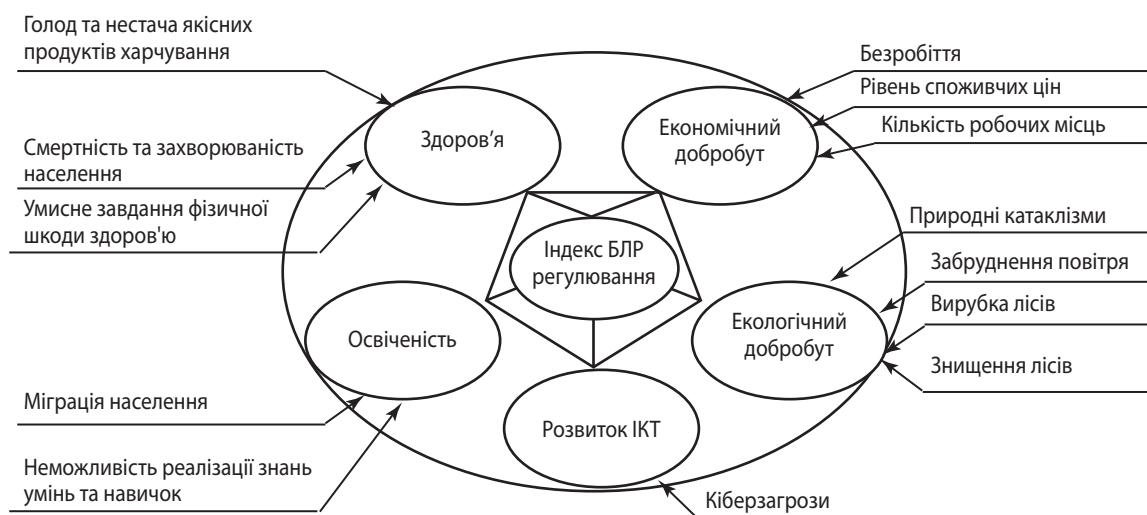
Голод та нестача якісних продуктів харчування

Смертність та захворюваність населення

Умисне завдання фізичної шкоди здоров'ю

Здоров’я

Безробіття

Рівень споживчих цін

Економічний добробут

Кількість робочих місць

Індекс БЛР регулювання

Природні катаклізми

Забруднення повітря

Вирубка лісів

Освіченість

Екологічний добробут

Знищення лісів

Міграція населення

Розвиток ІКТ

Неможливість реалізації знань умінь та навичок

Кіберзагрози